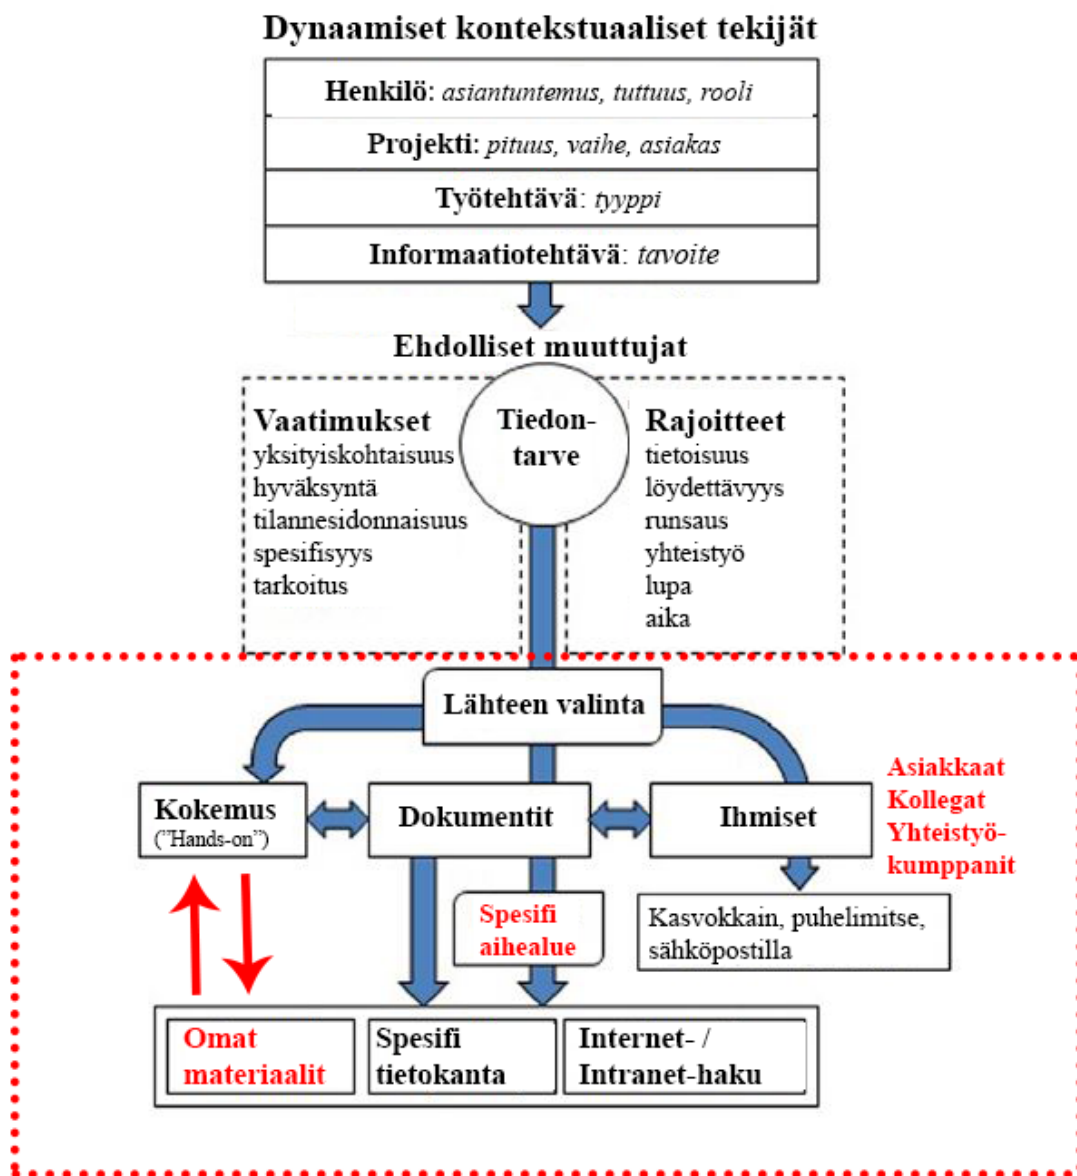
Dynaamiset kontekstuaaliset tekijät

Henkilö: asiantuntemus, tuttuus, rooli

Projekti: pituus, vaihe, asiakas

Työtehtävä: tyyppi

Informaatiotehtävä: tavoite

Ehdolliset muuttujat

Vaatimukset
yksityiskohtaisuus
hyväksyntä
tilannesidonnaisuus
spesifisyys
tarkoitus

Tiedontarve

Rajoitteet
tietoisuus
löydettävyys
runsaus
yhteistyö
lupa
aika

Lähteen valinta

Kokemus
("Hands-on")

Dokumentit

Ihmiset

Asiakkaat
Kollegat
Yhteistyökumppanit

Spesifi aihealue

Kasvokkain, puhelimitse, sähköpostilla

Omat materiaalit

Spesifi tietokanta

Internet- / Intranet-haku